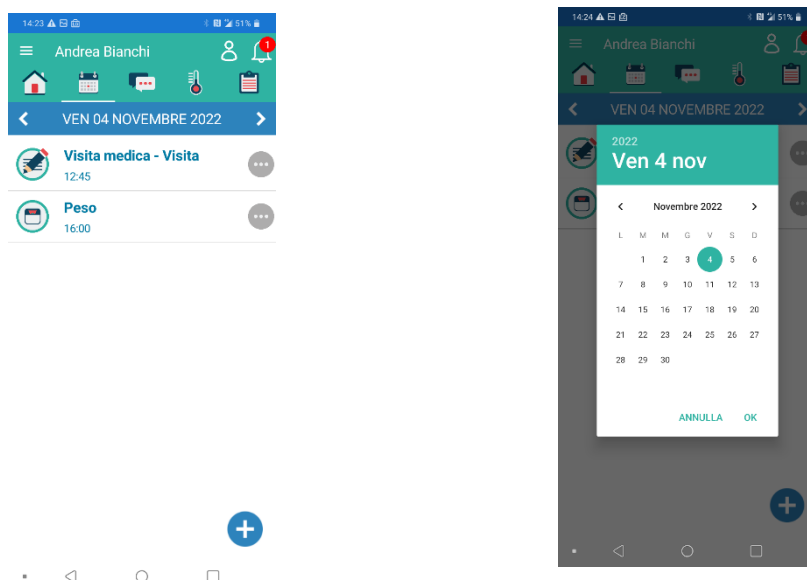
14:23 51%

Andrea Bianchi

1

VEN 04 NOVEMBRE 2022

Visita medica - Visita
12:45

Peso
16:00

14:24 51%

Andrea Bianchi

VEN 04 NOVEMBRE 2022

2022
Ven 4 nov

Novembre 2022

| L | M | M | G | V | S | D |
|---|---|---|---|---|---|---|
|  | 1 | 2 | 3 | 4 | 5 | 6 |
| 7 | 8 | 9 | 10 | 11 | 12 | 13 |
| 14 | 15 | 16 | 17 | 18 | 19 | 20 |
| 21 | 22 | 23 | 24 | 25 | 26 | 27 |
| 28 | 29 | 30 |  |  |  |  |

ANNULLA OK